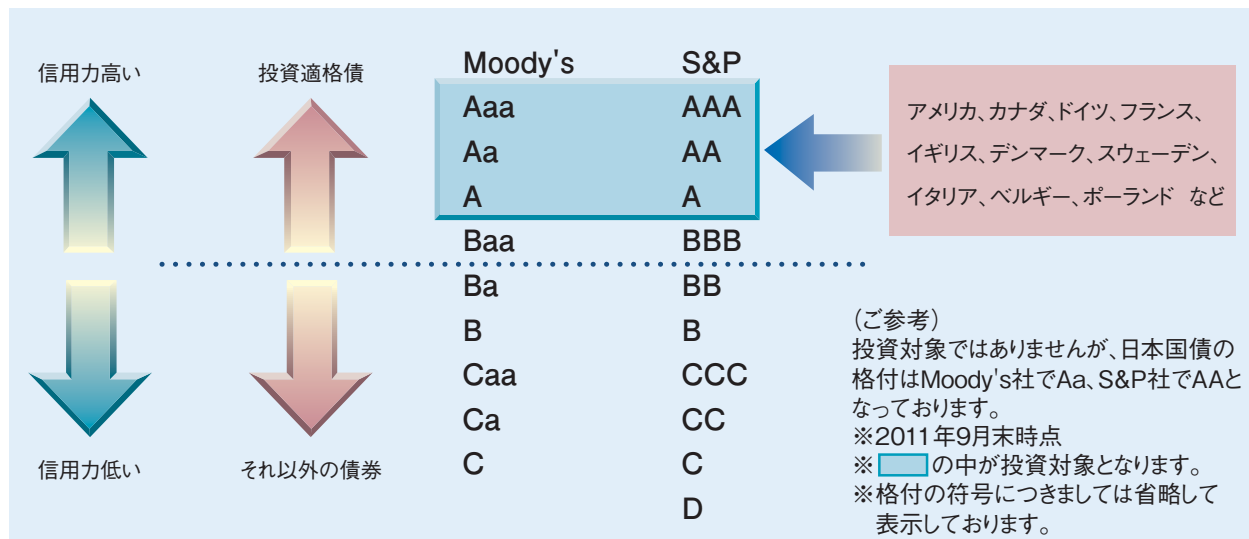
信用力高い

信用力低い

投資適格債

それ以外の債券

| Moody's | S&P |
|---|---|
| Aaa | AAA |
| Aa | AA |
| A | A |
| Baa | BBB |
| Ba | BB |
| B | B |
| Caa | CCC |
| Ca | CC |
| C | C |
| | D |

アメリカ、カナダ、ドイツ、フランス、イギリス、デンマーク、スウェーデン、イタリア、ベルギー、ポーランド など

（ご参考）
投資対象ではありませんが、日本国債の格付はMoody's社でAa、S&P社でAAとなっております。
※2011年9月末時点
※ の中が投資対象となります。
※格付の符号につきましては省略して表示しております。